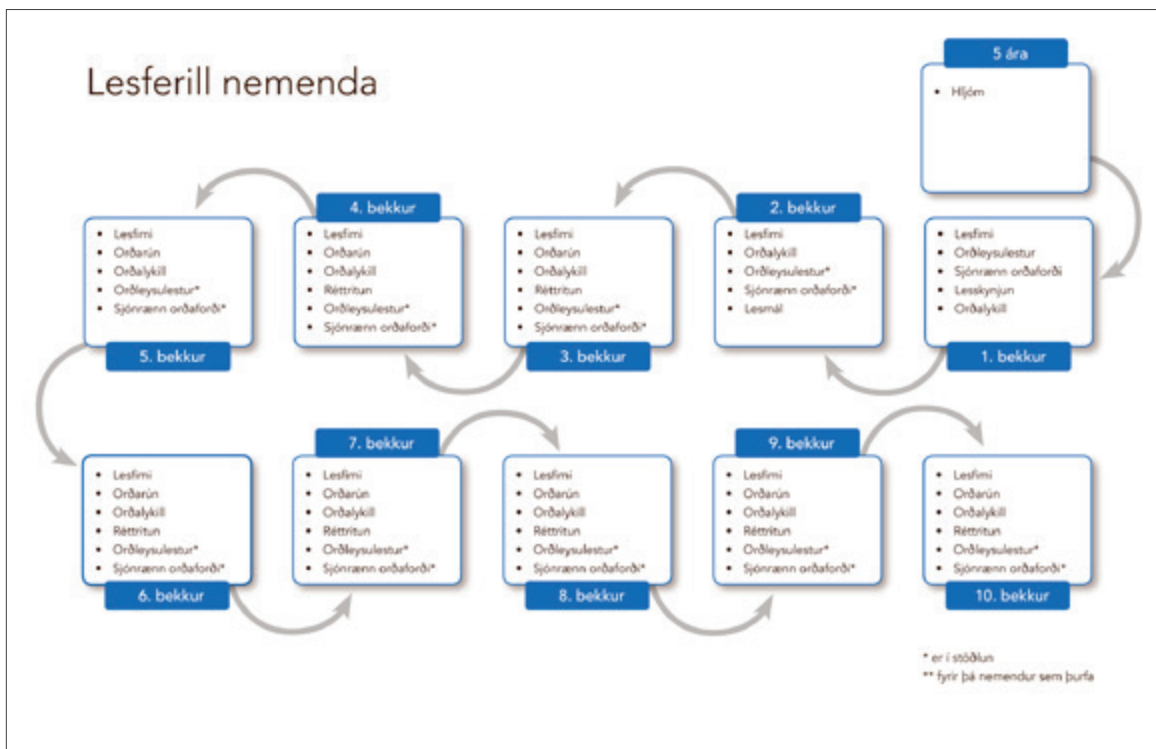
Lesferill nemenda

5 ára
- Hljóm

1. bekkur
- Lesfimi
- Orðleysulestur
- Sjónrænn orðaforði
- Lesskynjun
- Orðalykill

2. bekkur
- Lesfimi
- Orðalykill
- Orðleysulestur*
- Sjónrænn orðaforði*
- Lesmál

3. bekkur
- Lesfimi
- Orðarún
- Orðalykill
- Réttritun
- Orðleysulestur*
- Sjónrænn orðaforði*

4. bekkur
- Lesfimi
- Orðarún
- Orðalykill
- Réttritun
- Orðleysulestur*
- Sjónrænn orðaforði*

5. bekkur
- Lesfimi
- Orðarún
- Orðalykill
- Orðleysulestur*
- Sjónrænn orðaforði*

6. bekkur
- Lesfimi
- Orðarún
- Orðalykill
- Réttritun
- Orðleysulestur*
- Sjónrænn orðaforði*

7. bekkur
- Lesfimi
- Orðarún
- Orðalykill
- Réttritun
- Orðleysulestur*
- Sjónrænn orðaforði*

8. bekkur
- Lesfimi
- Orðarún
- Orðalykill
- Réttritun
- Orðleysulestur*
- Sjónrænn orðaforði*

9. bekkur
- Lesfimi
- Orðarún
- Orðalykill
- Réttritun
- Orðleysulestur*
- Sjónrænn orðaforði*

10. bekkur
- Lesfimi
- Orðarún
- Orðalykill
- Réttritun
- Orðleysulestur*
- Sjónrænn orðaforði*

* er í stöðlun
** fyrir þá nemendur sem þurfa